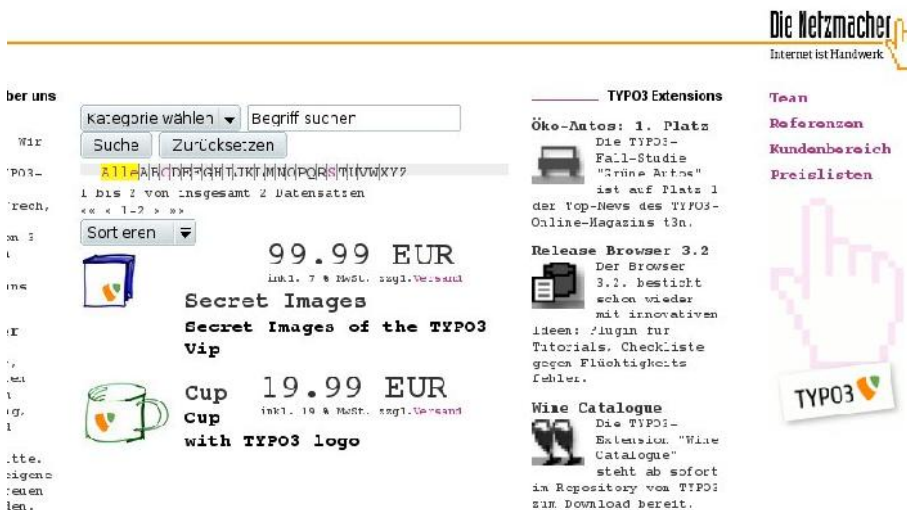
Die Netzmacher
Internet ist Handwerk

ber uns

Wir
'PO3-
rech,
on 3
ı
ıns
ır
',
.en
ı
ıg,
ı
.tte.
eigene
euen
len.

Kategorie wählen
Begriff suchen
Suche
Zurücksetzen
Alle A B C D E F G H I J K L M N O P Q R S T U V W X Y Z
1 bis 2 von insgesamt 2 Datensätzen
« ‹ 1-2 › »
Sortieren

99.99 EUR
inkl. 7 % MwSt. zzgl. Versand
Secret Images
Secret Images of the TYPO3 Vip

Cup
19.99 EUR
inkl. 19 % MwSt. zzgl. Versand
Cup
with TYPO3 logo

TYPO3 Extensions

Öko-Autos: 1. Platz
Die TYPO3-Fall-Studie "Grüne Autos" ist auf Platz 1 der Top-News des TYPO3-Online-Magazins t3n.

Release Browser 3.2
Der Browser 3.2. besticht schon wieder mit innovativen Ideen: Plugin für Tutorials, Checkliste gegen Flüchtigkeits Fehler.

Wine Catalogue
Die TYPO3-Extension "Wine Catalogue" steht ab sofort im Repository von TYPO3 zum Download bereit.

Team
Referenzen
Kundenbereich
Preislisten

TYPO3